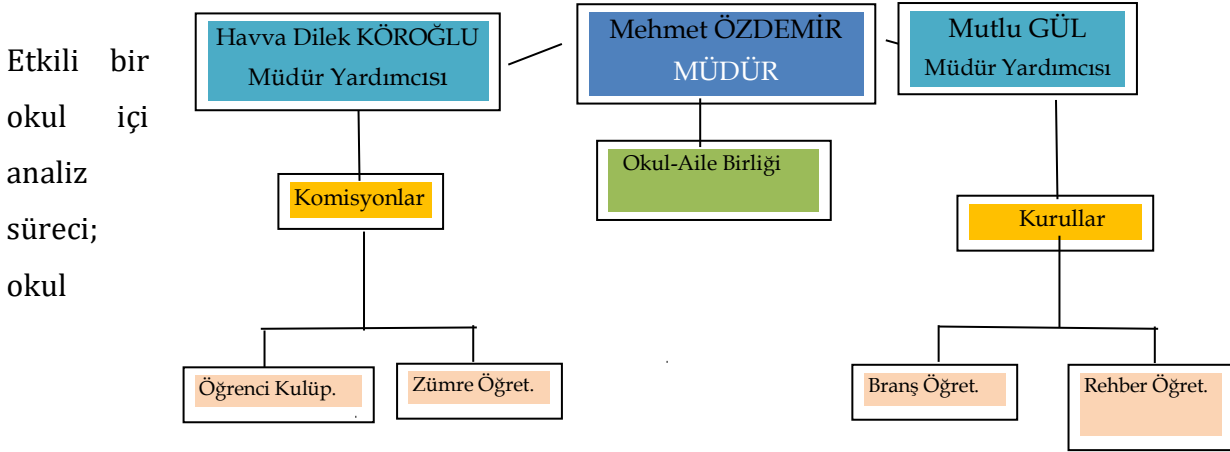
Etkili bir okul içi analiz süreci; okul

Mehmet ÖZDEMİR
MÜDÜR

Havva Dilek KÖROĞLU
Müdür Yardımcısı

Mutlu GÜL
Müdür Yardımcısı

Okul-Aile Birliği

Komisyonlar

Kurullar

Öğrenci Kulüp.

Zümre Öğret.

Branş Öğret.

Rehber Öğret.